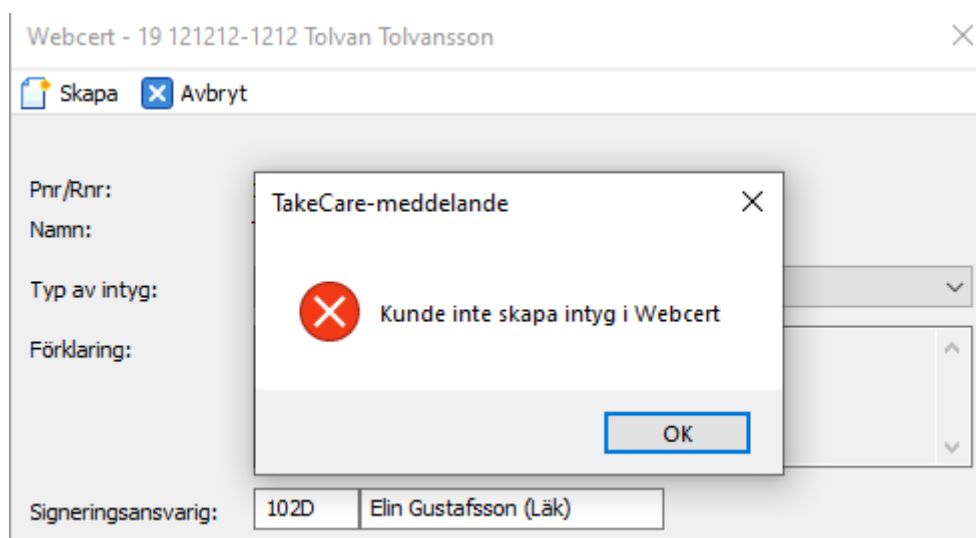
Webcert - 19 121212-1212 Tolvan Tolvansson

Skapa Avbryt

Pnr/Rnr:
Namn:

Typ av intyg:

Förklaring:

TakeCare-meddelande

Kunde inte skapa intyg i Webcert

OK

Signeringsansvarig: 102D Elin Gustafsson (Läk)